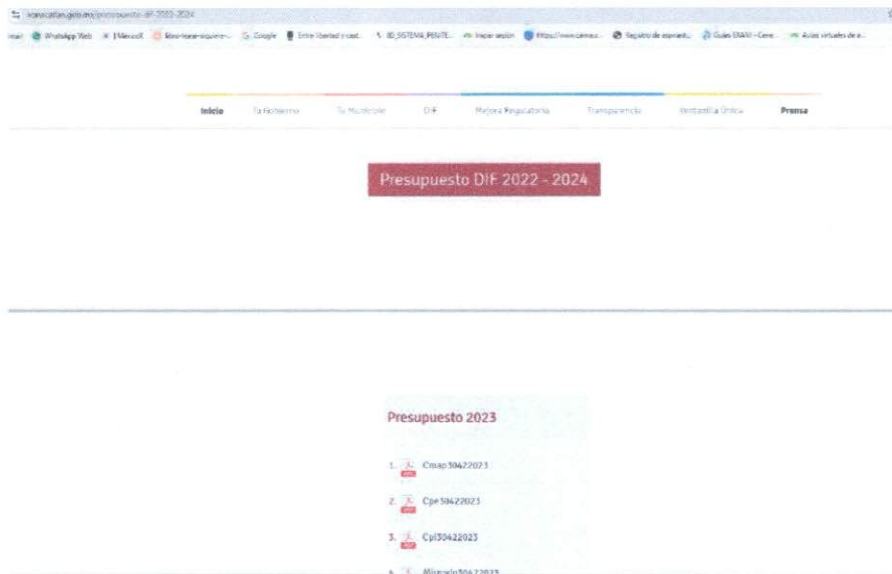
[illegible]catlan.gob.mx/presupuesto-dif-2022-2024

WhatsApp Web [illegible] Google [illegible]

Inicio Tu Gobierno Tu Municipio DIF Mejora Regulatoria Transparencia Ventanilla Única Prensa

Presupuesto DIF 2022 - 2024

Presupuesto 2023

1. Cmap30422023

2. Cpe30422023

3. Cpl30422023

4. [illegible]30422023